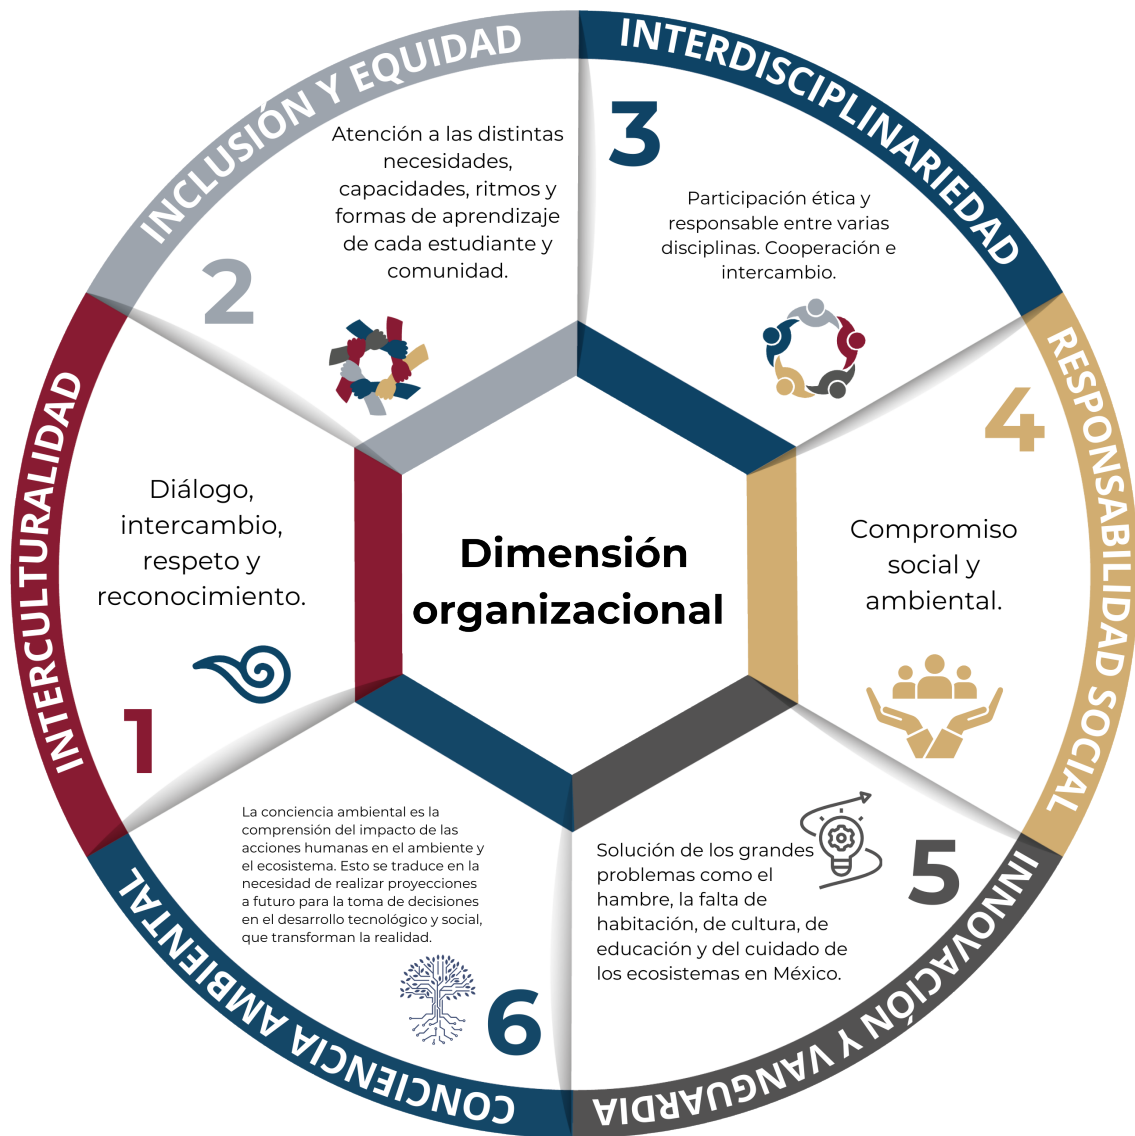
Dimensión organizacional

INTERCULTURALIDAD

1

Diálogo, intercambio, respeto y reconocimiento.

INCLUSIÓN Y EQUIDAD

2

Atención a las distintas necesidades, capacidades, ritmos y formas de aprendizaje de cada estudiante y comunidad.

INTERDISCIPLINARIEDAD

3

Participación ética y responsable entre varias disciplinas. Cooperación e intercambio.

RESPONSABILIDAD SOCIAL

4

Compromiso social y ambiental.

INNOVACIÓN Y VANGUARDIA

5

Solución de los grandes problemas como el hambre, la falta de habitación, de cultura, de educación y del cuidado de los ecosistemas en México.

CONCIENCIA AMBIENTAL

6

La conciencia ambiental es la comprensión del impacto de las acciones humanas en el ambiente y el ecosistema. Esto se traduce en la necesidad de realizar proyecciones a futuro para la toma de decisiones en el desarrollo tecnológico y social, que transforman la realidad.